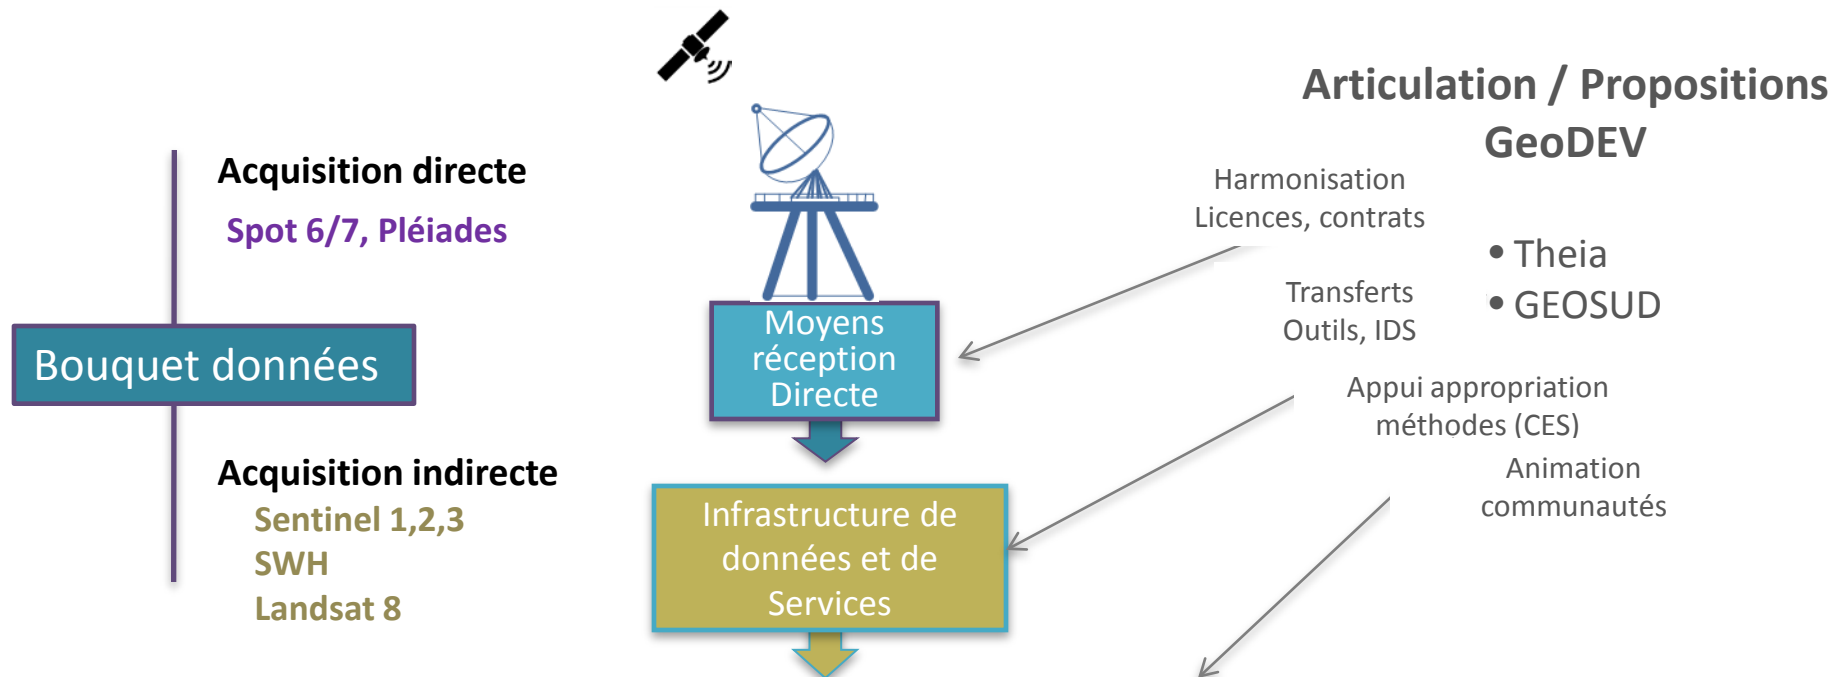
Articulation / Propositions GeoDEV

Acquisition directe

Spot 6/7, Pléiades

Bouquet données

Acquisition indirecte

Sentinel 1,2,3

SWH

Landsat 8

Moyens réception Directe

Infrastructure de données et de Services

Harmonisation

Licences, contrats

Transferts

Outils, IDS

Appui appropriation méthodes (CES)

Animation communautés

• Theia

• GEOSUD